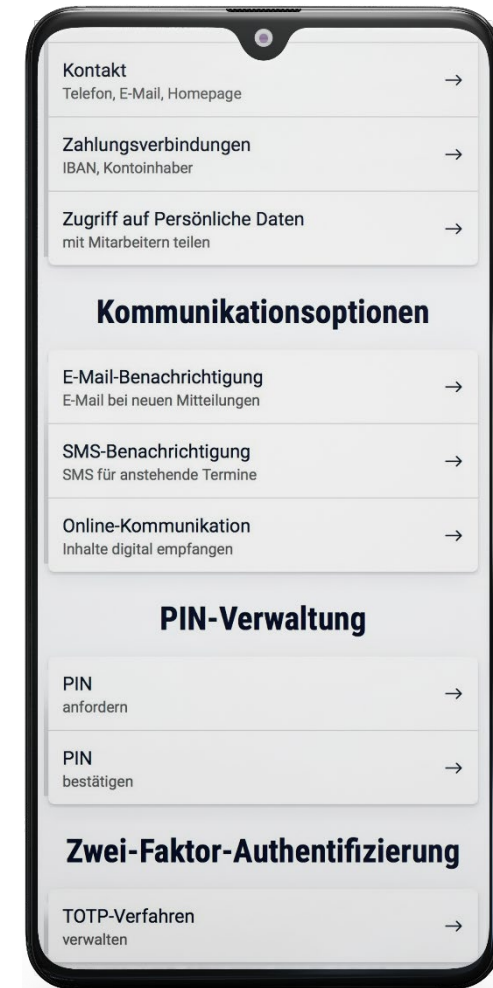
Kontakt
Telefon, E-Mail, Homepage
→

Zahlungsverbindungen
IBAN, Kontoinhaber
→

Zugriff auf Persönliche Daten
mit Mitarbeitern teilen
→

Kommunikationsoptionen

E-Mail-Benachrichtigung
E-Mail bei neuen Mitteilungen
→

SMS-Benachrichtigung
SMS für anstehende Termine
→

Online-Kommunikation
Inhalte digital empfangen
→

PIN-Verwaltung

PIN
anfordern
→

PIN
bestätigen
→

Zwei-Faktor-Authentifizierung

TOTP-Verfahren
verwalten
→